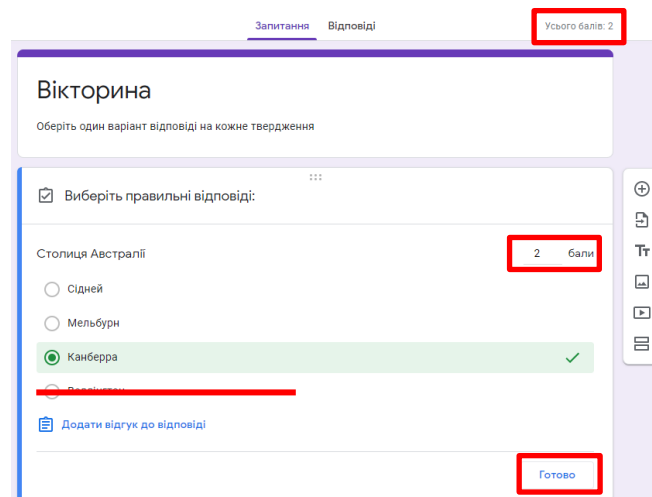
Запитання Відповіді

Усього балів: 2

Вікторина

Оберіть один варіант відповіді на кожне твердження

Виберіть правильні відповіді:

Столиця Австралії

2 бали

Сідней

Мельбурн

Канберра

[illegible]

Додати відгук до відповіді

Готово

Tт